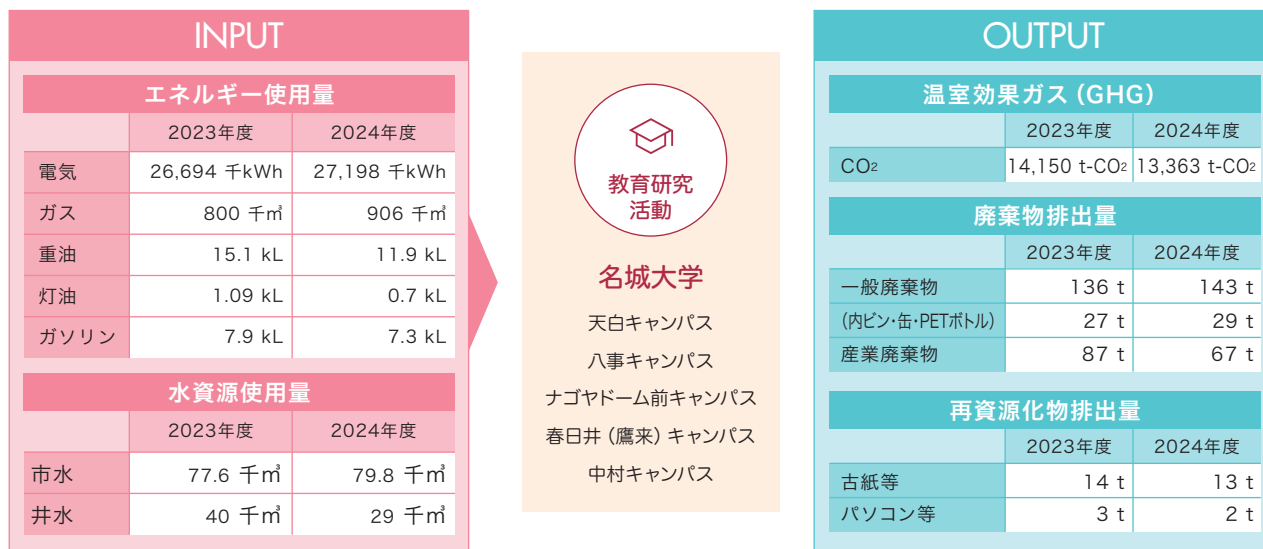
INPUT

エネルギー使用量

| | 2023年度 | 2024年度 |
|---|---|---|
| 電気 | 26,694 千kWh | 27,198 千kWh |
| ガス | 800 千㎥ | 906 千㎥ |
| 重油 | 15.1 kL | 11.9 kL |
| 灯油 | 1.09 kL | 0.7 kL |
| ガソリン | 7.9 kL | 7.3 kL |

水資源使用量

| | 2023年度 | 2024年度 |
|---|---|---|
| 市水 | 77.6 千㎥ | 79.8 千㎥ |
| 井水 | 40 千㎥ | 29 千㎥ |

教育研究活動

名城大学

天白キャンパス
八事キャンパス
ナゴヤドーム前キャンパス
春日井（鷹来）キャンパス
中村キャンパス

OUTPUT

温室効果ガス（GHG）

| | 2023年度 | 2024年度 |
|---|---|---|
| $CO_2$ | 14,150 t-$CO_2$ | 13,363 t-$CO_2$ |

廃棄物排出量

| | 2023年度 | 2024年度 |
|---|---|---|
| 一般廃棄物 | 136 t | 143 t |
| (内ビン・缶・PETボトル) | 27 t | 29 t |
| 産業廃棄物 | 87 t | 67 t |

再資源化物排出量

| | 2023年度 | 2024年度 |
|---|---|---|
| 古紙等 | 14 t | 13 t |
| パソコン等 | 3 t | 2 t |